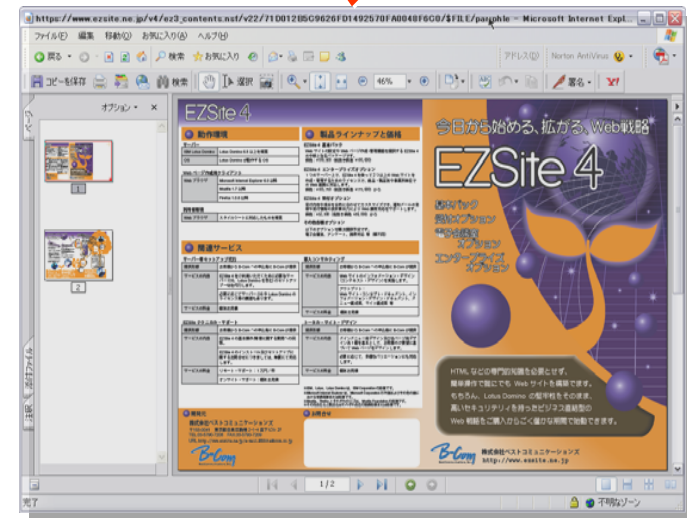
https://www.ezsite.ne.jp/v4/ez3_contents.nsf/v22/71D012B5C9626FD1492570FA0048F6C0/$FILE/paraphle - Microsoft Internet Expl...

ファイル(F) 編集 移動(G) お気に入り(A) ヘルプ(H)

戻る 検索 お気に入り アドレス(D) Norton AntiVirus

コピーを保存 検索 選択 46% 署名 Y!

オプション ×

ページ

注釈 添付ファイル

1

2

EZSite 4

動作環境

製品ラインナップと価格

関連サービス

今日から始める、拡がる、Web戦略

EZSite 4

基本パック
拡張オプション
電子会議室 オプション
エンタープライズ オプション

HTML などの専門知識を必要とせず、簡単操作で誰にでも Web サイトを構築できます。もちろん、Lotus Domino の堅牢性をそのまま。高いセキュリティを持ったビジネス最前線の Web 戦略をご導入からご提供する期間で効率化できます。

株式会社ベストコミュニケーションズ
http://www.ezsite.ne.jp

B-Com

お問合せ

1 / 2

完了

不明なゾーン